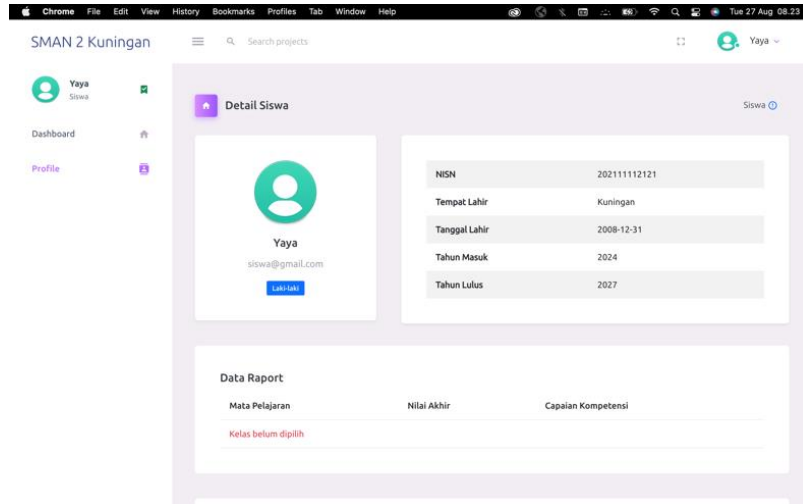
Chrome File Edit View History Bookmarks Profiles Tab Window Help

Tue 27 Aug 08.23

SMAN 2 Kuningan

Search projects

Yaya

Yaya
Siswa

Dashboard

Profile

Detail Siswa

Siswa

Yaya
siswa@gmail.com
Laki-laki

| NISN | 202111112121 |
|---|---|
| Tempat Lahir | Kuningan |
| Tanggal Lahir | 2008-12-31 |
| Tahun Masuk | 2024 |
| Tahun Lulus | 2027 |

Data Raport

| Mata Pelajaran | Nilai Akhir | Capaian Kompetensi |
|---|---|---|
| Kelas belum dipilih | | |